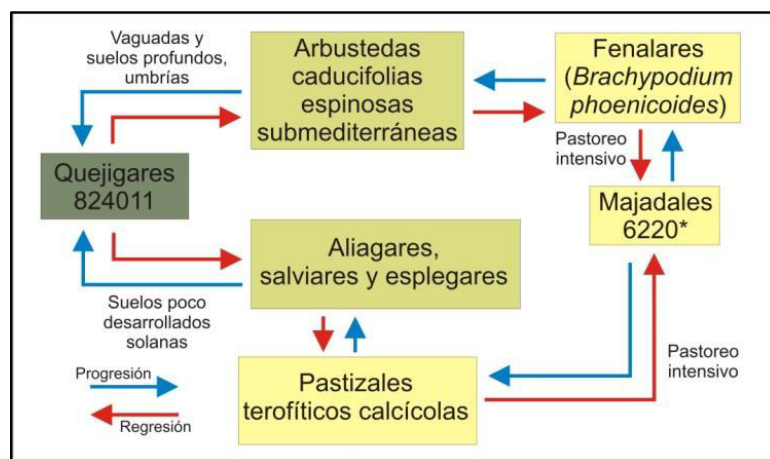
Vaguadas y suelos profundos, umbrías

Arbustedas caducifolias espinosas submediterráneas

Fenalares (*Brachypodium phoenicoides*)

Quejigares 824011

Pastoreo intensivo

Majadales 6220*

Aliagares, salviares y esplegares

Suelos poco desarrollados solanas

Pastoreo intensivo

Progresión

Regresión

Pastizales terofíticos calcícolas